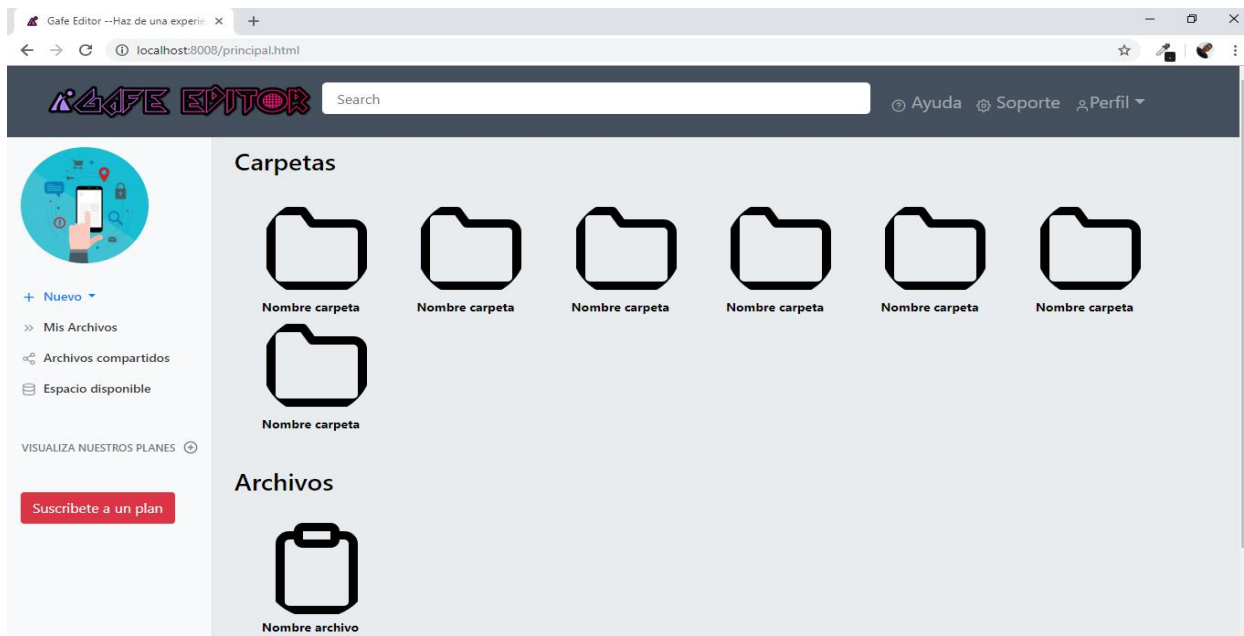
Gafe Editor --Haz de una experie ×
localhost:8008/principal.html

GAFE EDITOR
Search
Ayuda Soporte Perfil

Carpetas

Nombre carpeta
Nombre carpeta
Nombre carpeta
Nombre carpeta
Nombre carpeta
Nombre carpeta
Nombre carpeta

Archivos

Nombre archivo

+ Nuevo
» Mis Archivos
Archivos compartidos
Espacio disponible

VISUALIZA NUESTROS PLANES

Suscribete a un plan